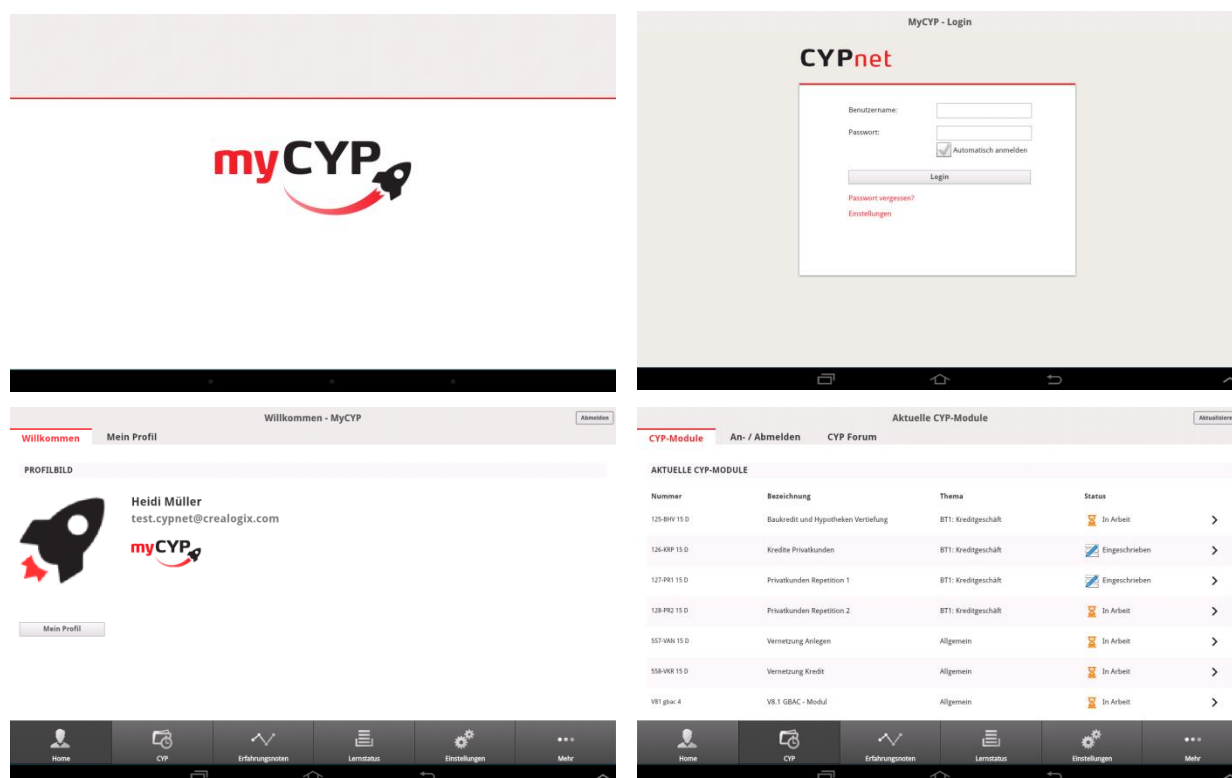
myCYP

MyCYP - Login

CYPnet

Benutzername:

Passwort:

Automatisch anmelden

Login

Passwort vergessen?

Einstellungen

Willkommen - MyCYP

Abmelden

Willkommen Mein Profil

PROFILBILD

Heidi Müller
test.cypnet@crealogix.com

myCYP

Mein Profil

Home CYP Erfahrungsnoten Lernstatus Einstellungen Mehr

Aktuelle CYP-Module

Aktualisiere

CYP-Module An- / Abmelden CYP Forum

AKTUELLE CYP-MODULE

| Nummer | Bezeichnung | Thema | Status |
|---|---|---|---|
| 125-BHV 15 D | Baukredit und Hypotheken Vertiefung | BT1: Kreditgeschäft | In Arbeit |
| 126-KRP 15 D | Kredite Privatkunden | BT1: Kreditgeschäft | Eingeschrieben |
| 127-PR1 15 D | Privatkunden Repetition 1 | BT1: Kreditgeschäft | Eingeschrieben |
| 128-PR2 15 D | Privatkunden Repetition 2 | BT1: Kreditgeschäft | In Arbeit |
| 557-VAN 15 D | Vernetzung Anlegen | Allgemein | In Arbeit |
| 558-VKR 15 D | Vernetzung Kredit | Allgemein | In Arbeit |
| V81 gbac 4 | V8.1 GBAC - Modul | Allgemein | In Arbeit |

Home CYP Erfahrungsnoten Lernstatus Einstellungen Mehr